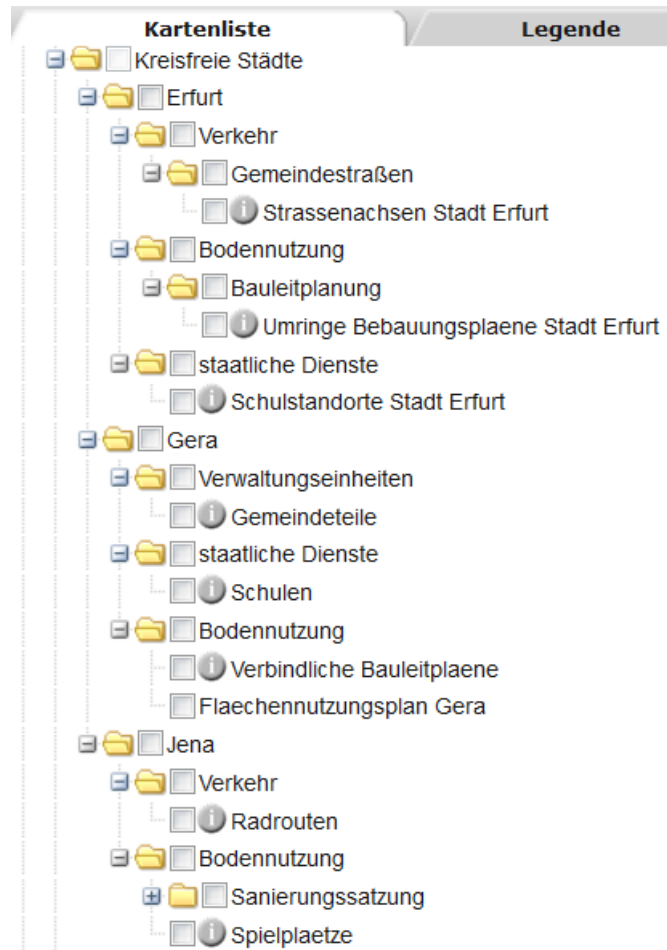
Kartenliste
Legende

Kreisfreie Städte
Erfurt
Verkehr
Gemeindestraßen
Strassenachsen Stadt Erfurt
Bodennutzung
Bauleitplanung
Umringe Bebauungsplaene Stadt Erfurt
staatliche Dienste
Schulstandorte Stadt Erfurt
Gera
Verwaltungseinheiten
Gemeindeteile
staatliche Dienste
Schulen
Bodennutzung
Verbindliche Bauleitplaene
Flaechennutzungsplan Gera
Jena
Verkehr
Radrouten
Bodennutzung
Sanierungssatzung
Spielplaetze